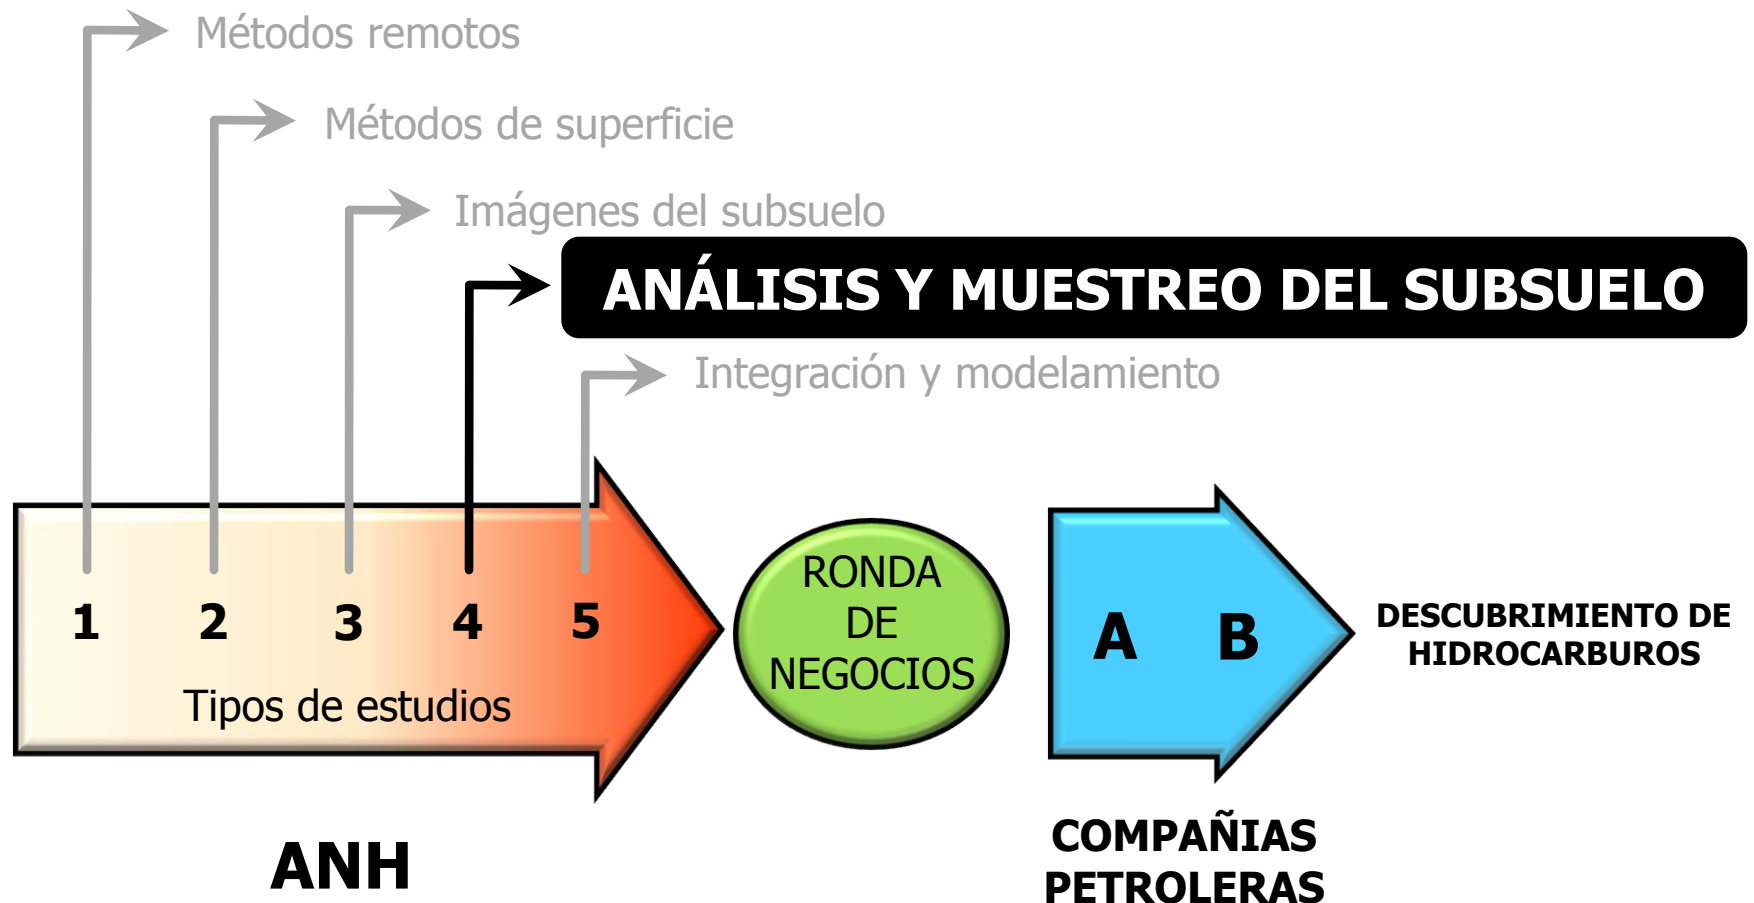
Métodos remotos

Métodos de superficie

Imágenes del subsuelo

ANÁLISIS Y MUESTREO DEL SUBSUELO

Integración y modelamiento

1 2 3 4 5

Tipos de estudios

RONDA DE NEGOCIOS

A B

DESCUBRIMIENTO DE HIDROCARBUROS

ANH

COMPAÑIAS PETROLERAS